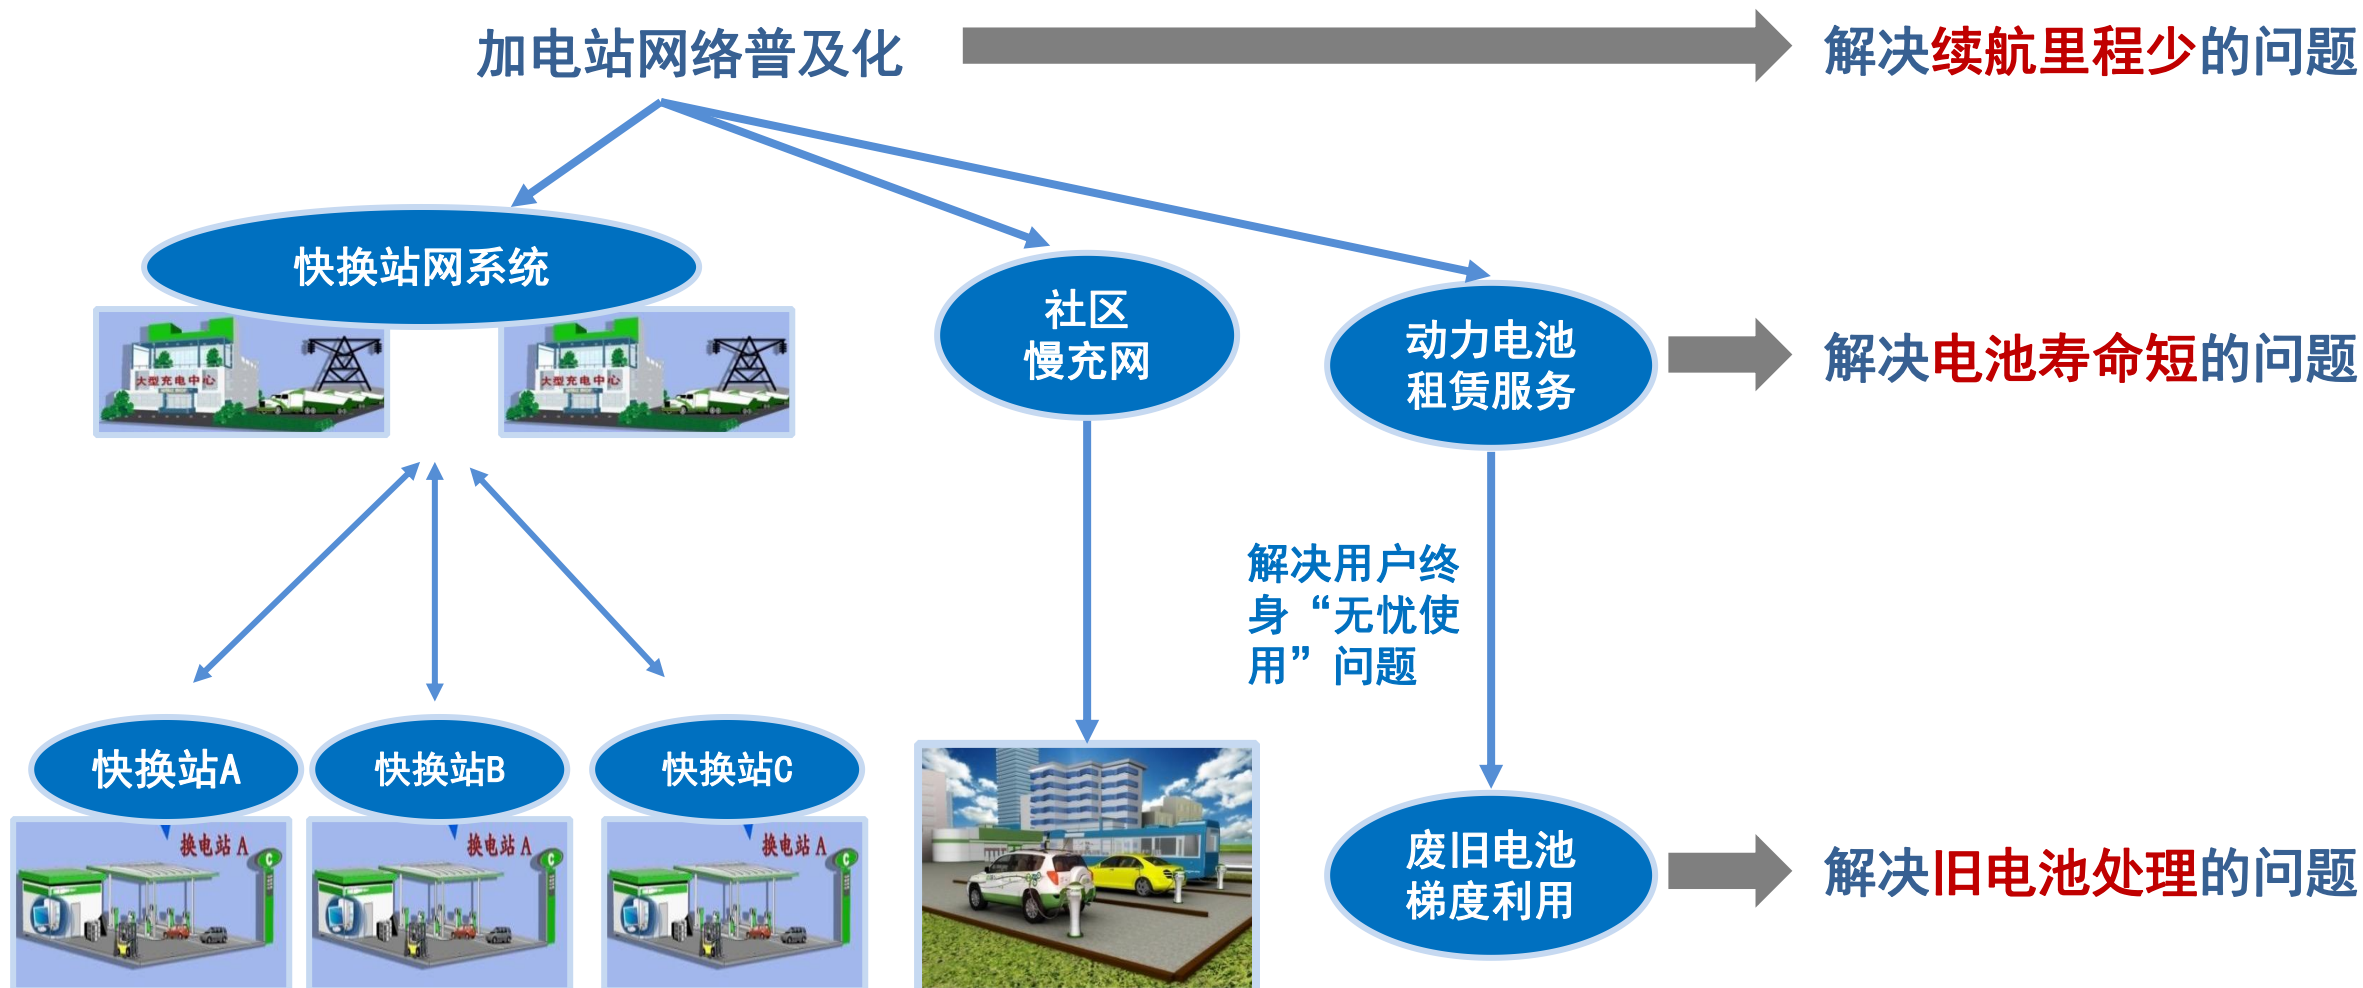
加电站网络普及化

解决续航里程少的问题

快换站网系统

大型充电中心

大型充电中心

社区
慢充网

动力电池
租赁服务

解决电池寿命短的问题

解决用户终身“无忧使用”问题

快换站A

快换站B

快换站C

换电站 A

换电站 A

换电站 A

废旧电池
梯度利用

解决旧电池处理的问题